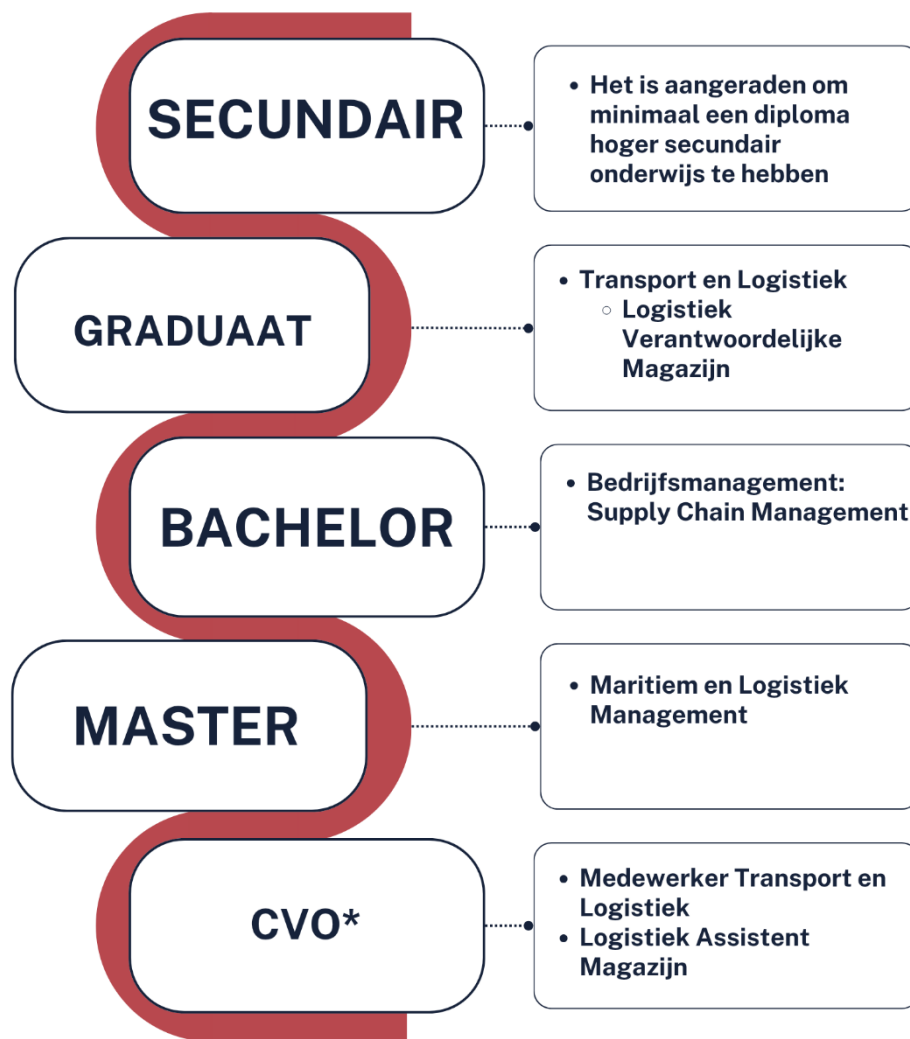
SECUNDAIR

- Het is aangeraden om minimaal een diploma hoger secundair onderwijs te hebben

GRADUAAT

- Transport en Logistiek
  - Logistiek Verantwoordelijke Magazijn

BACHELOR

- Bedrijfsmanagement: Supply Chain Management

MASTER

- Maritiem en Logistiek Management

CVO*

- Medewerker Transport en Logistiek
- Logistiek Assistent Magazijn